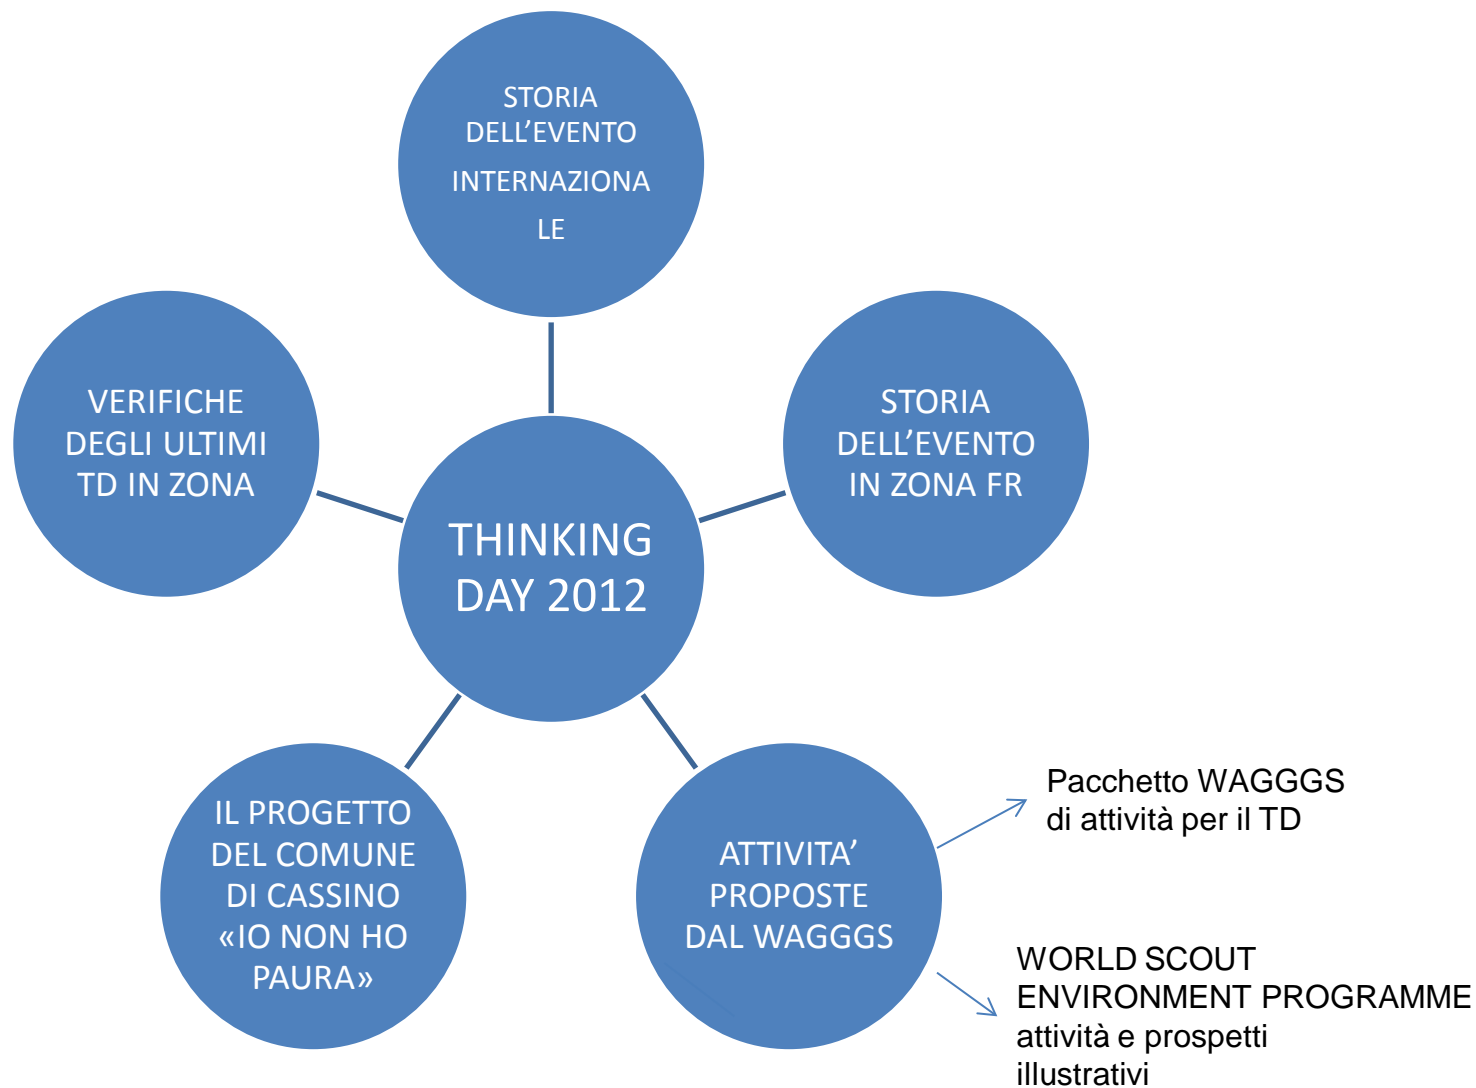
STORIA DELL'EVENTO INTERNAZIONALE

VERIFICHE DEGLI ULTIMI TD IN ZONA

THINKING DAY 2012

STORIA DELL'EVENTO IN ZONA FR

IL PROGETTO DEL COMUNE DI CASSINO «IO NON HO PAURA»

ATTIVITA' PROPOSTE DAL WAGGGS

Pacchetto WAGGGS di attività per il TD

WORLD SCOUT ENVIRONMENT PROGRAMME attività e prospetti illustrativi